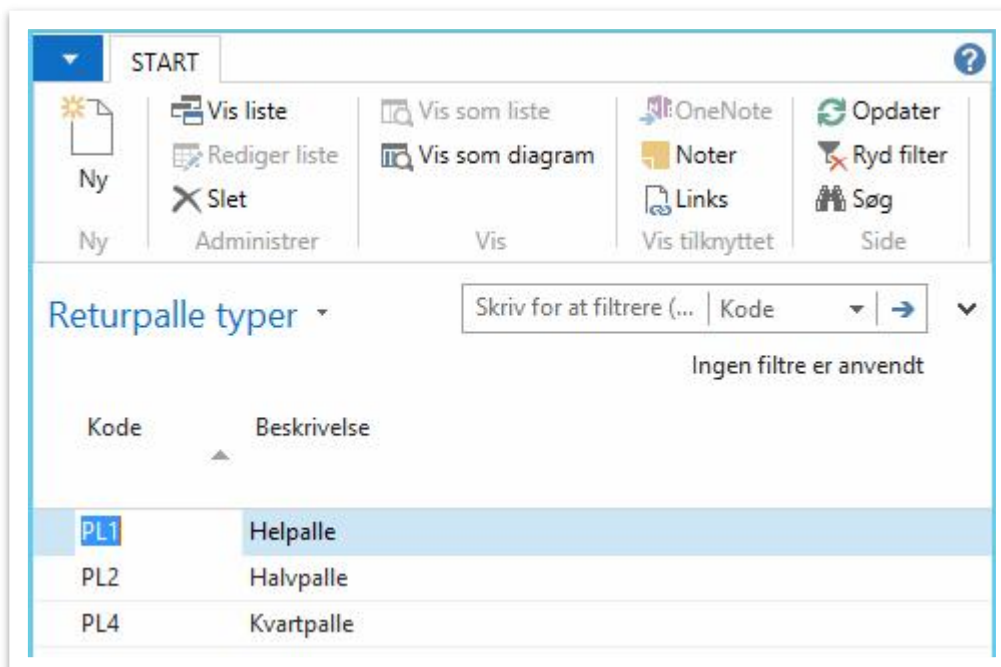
START

Ny
Ny

Vis liste
Rediger liste
Slet
Administrer

Vis som liste
Vis som diagram
Vis

OneNote
Noter
Links
Vis tilknyttet

Opdater
Ryd filter
Søg
Side

Returpalle typer

Skriv for at filtrere (... | Kode

Ingen filtre er anvendt

| Kode | Beskrivelse |
|---|---|
| PL1 | Helpalle |
| PL2 | Halvpalle |
| PL4 | Kvartpalle |